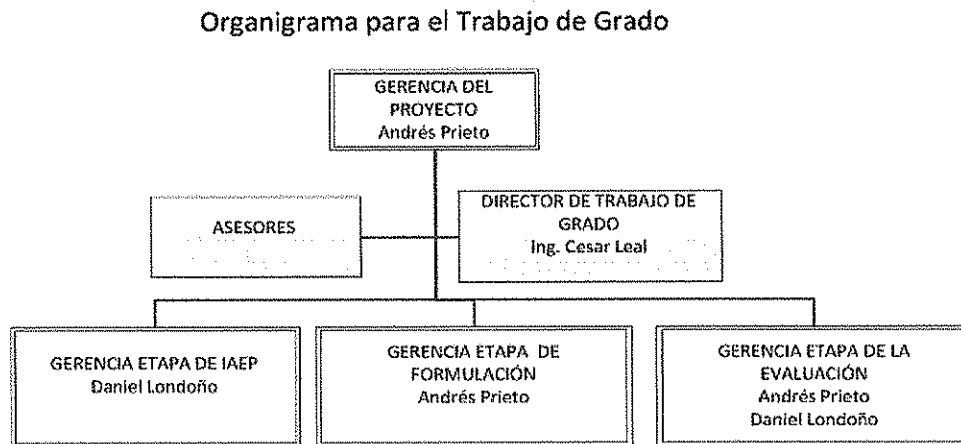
Organigrama para el Trabajo de Grado

GERENCIA DEL PROYECTO
Andrés Prieto

ASESORES

DIRECTOR DE TRABAJO DE GRADO
Ing. Cesar Leal

GERENCIA ETAPA DE IAEP
Daniel Londoño

GERENCIA ETAPA DE FORMULACIÓN
Andrés Prieto

GERENCIA ETAPA DE LA EVALUACIÓN
Andrés Prieto
Daniel Londoño